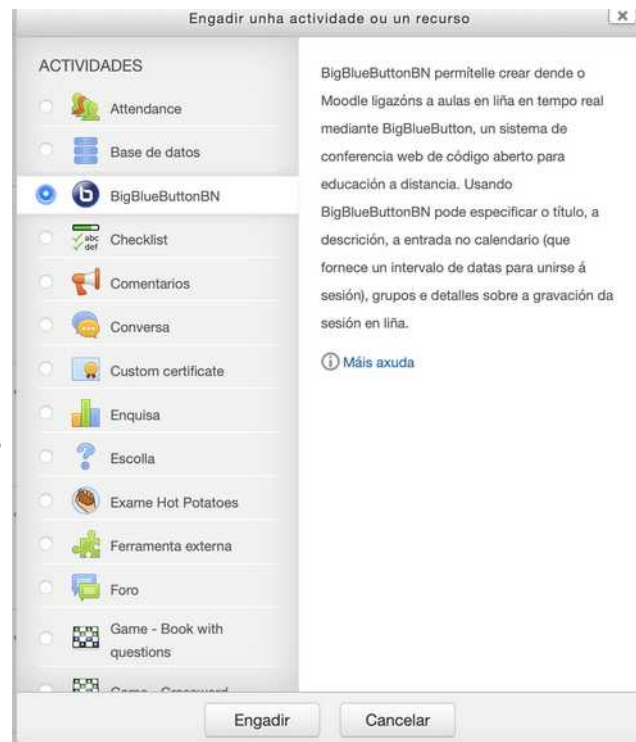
Engadir unha actividade ou un recurso

ACTIVIDADES

Attendance

Base de datos

BigBlueButtonBN

Checklist

Comentarios

Conversa

Custom certificate

Enquisa

Escolla

Exame Hot Potatoes

Ferramenta externa

Foro

Game - Book with questions

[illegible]

BigBlueButtonBN permítelle crear dende o Moodle ligazóns a aulas en liña en tempo real mediante BigBlueButton, un sistema de conferencia web de código aberto para educación a distancia. Usando BigBlueButtonBN pode especificar o título, a descrición, a entrada no calendario (que fornece un intervalo de datas para unirse á sesión), grupos e detalles sobre a gravación da sesión en liña.

Máis axuda

Engadir

Cancelar